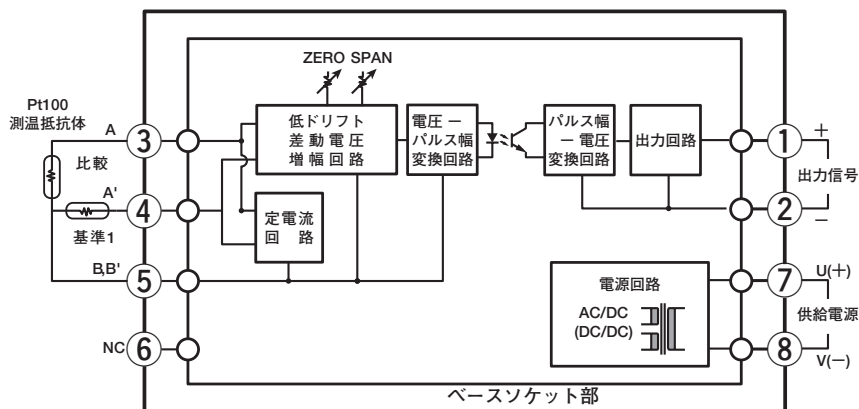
ZERO SPAN

Pt100
測温抵抗体

A
3
比較
A'
4
基準1
B,B'
5
NC
6

低ドリフト
差動電圧
増幅回路

定電流
回路

電圧ー
パルス幅
変換回路

パルス幅
ー電圧
変換回路

出力回路

1 +
出力信号
2 −

電源回路
AC/DC
(DC/DC)

7 U(+)
供給電源
8 V(−)

ベースソケット部